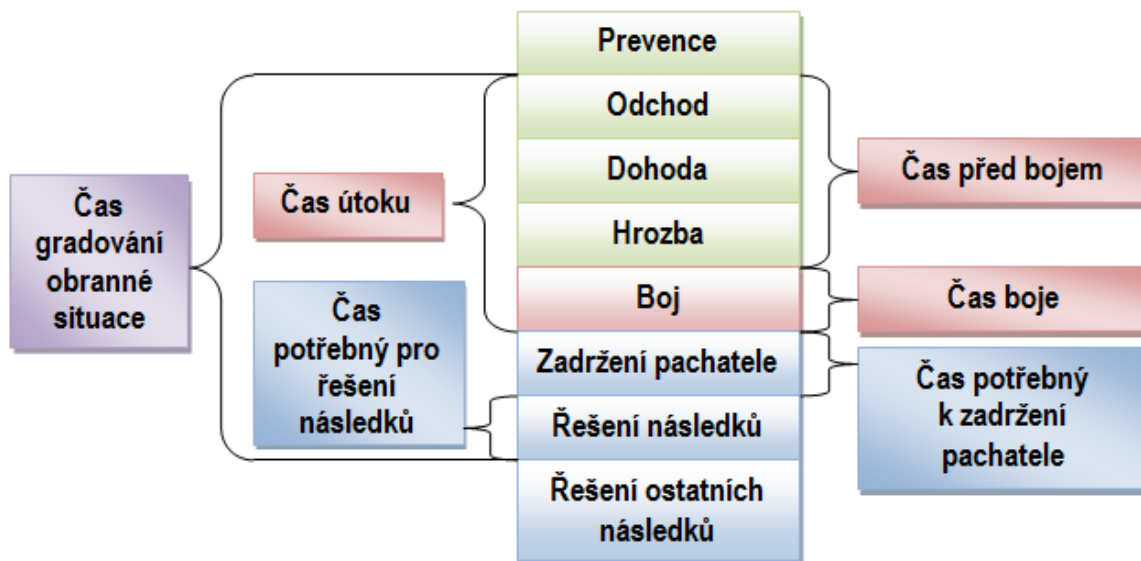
Čas gradování obranné situace

Čas útoku

Čas potřebný pro řešení následků

Prevence

Odchod

Dohoda

Hrozba

Boj

Zadržení pachatele

Řešení následků

Řešení ostatních následků

Čas před bojem

Čas boje

Čas potřebný k zadržení pachatele